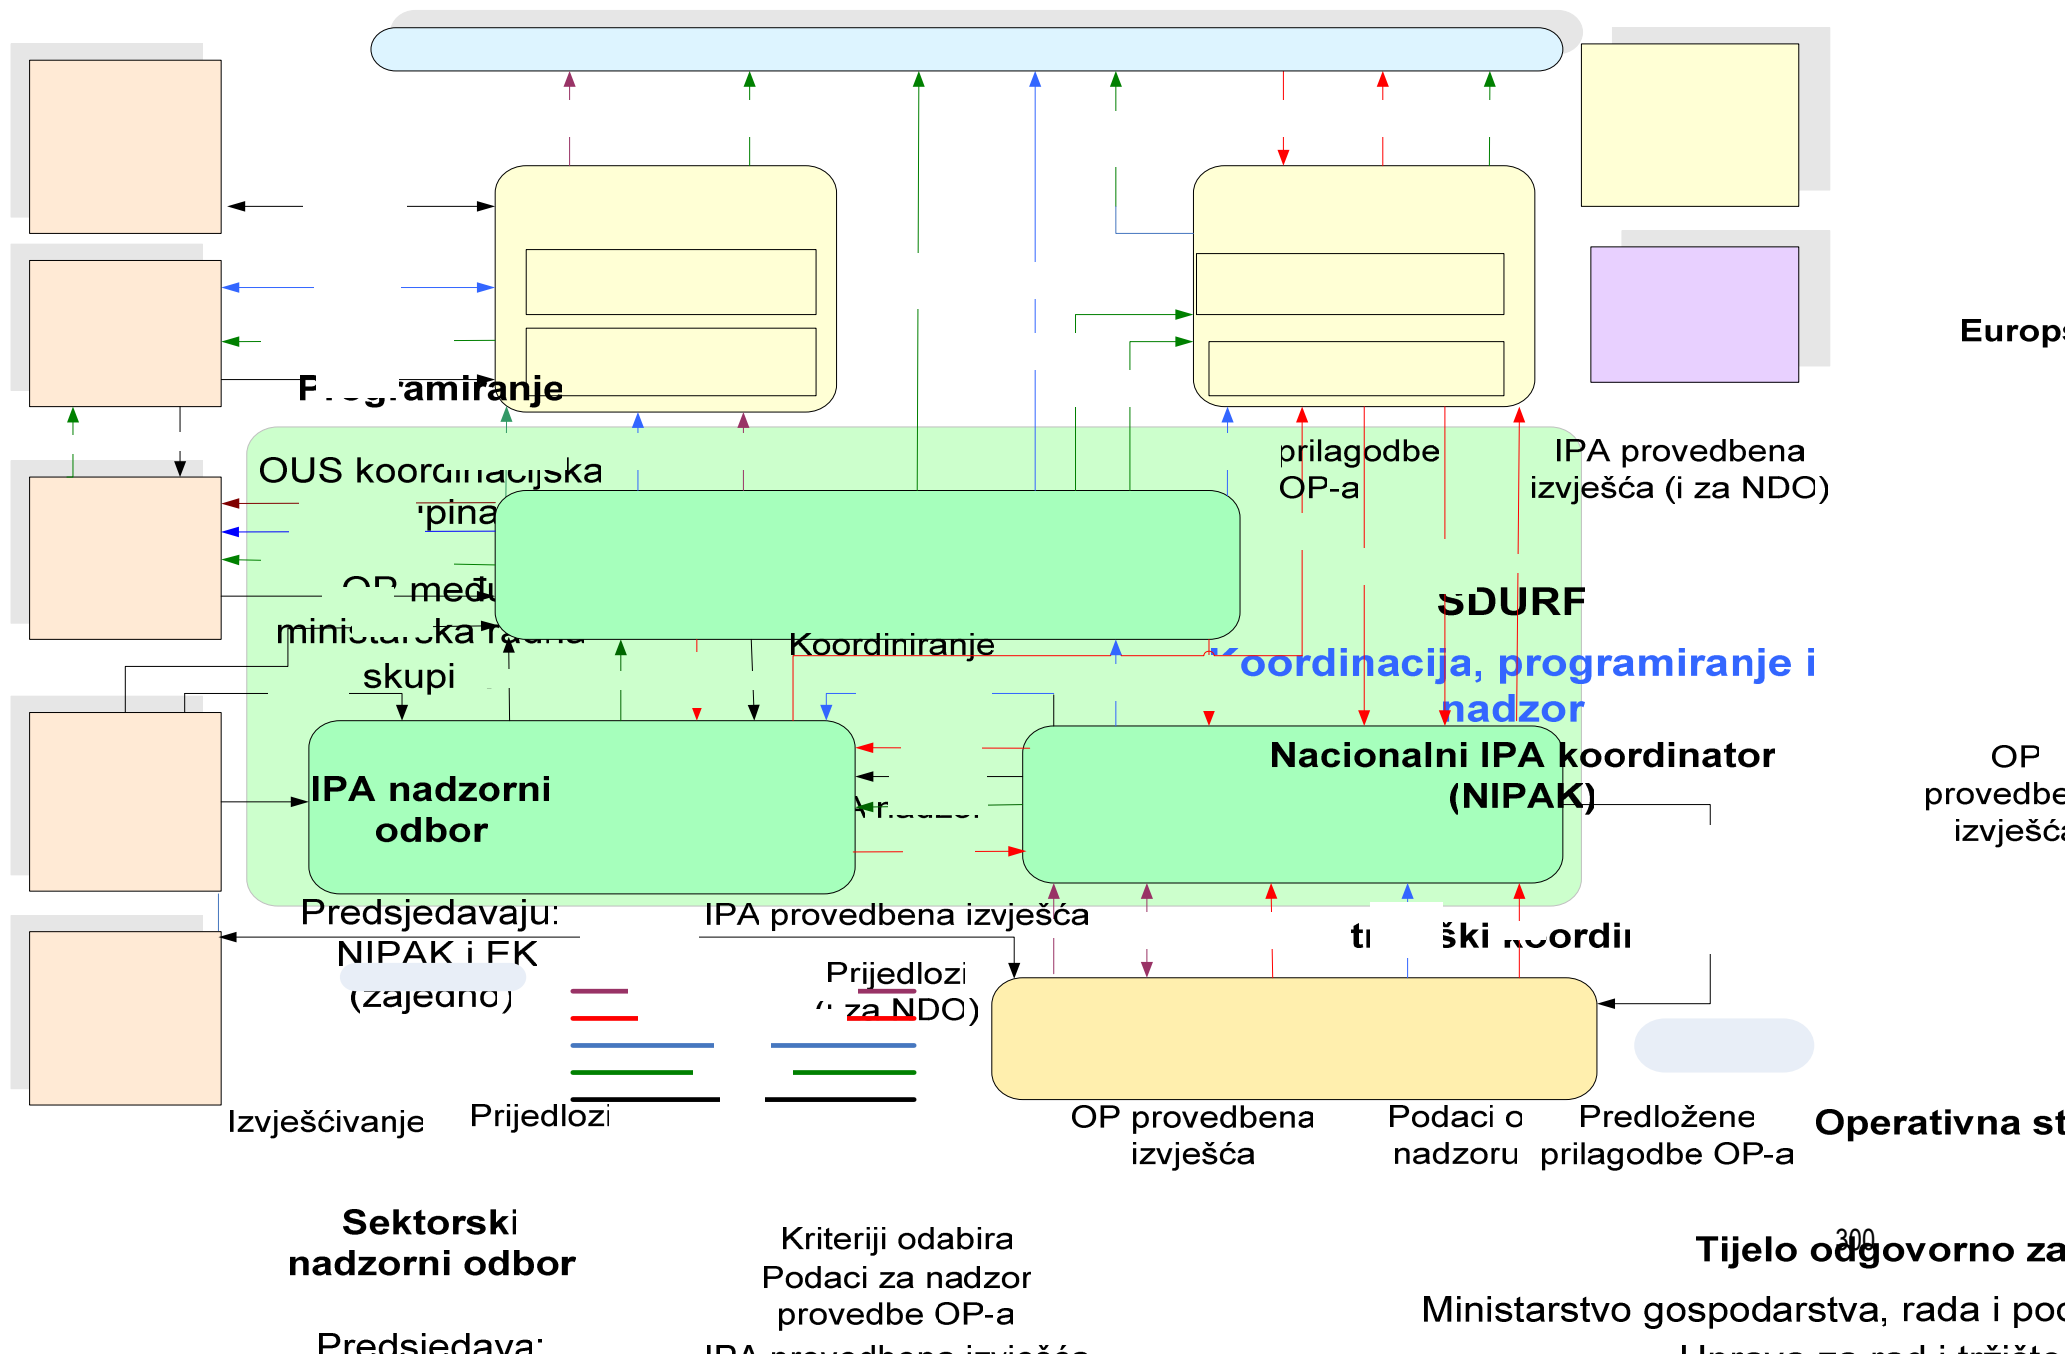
Europs

Programiranje

OUS koordinacijska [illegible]pina

OP među ministarska radna skupi

prilagodbe OP-a

IPA provedbena izvješća (i za NDO)

SDURF

Koordinacija, programiranje i nadzor

Koordiniranje

Nacionalni IPA koordinator (NIPAK)

OP provedbe izvješća

IPA nadzorni odbor

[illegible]nadzor

Predsjedavaju: NIPAK i FK (zajedno)

IPA provedbena izvješća

Prijedlozi (i za NDO)

t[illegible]ški koordi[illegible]

Izvješćivanje

Prijedlozi

OP provedbena izvješća

Podaci o nadzoru

Predložene prilagodbe OP-a

Operativna st

Sektorski nadzorni odbor

Predsjedava:

Kriteriji odabira
Podaci za nadzor provedbe OP-a
IPA provedbena izvješća

300

Tijelo odgovorno za

Ministarstvo gospodarstva, rada i pod

Uprava za rad i tržište